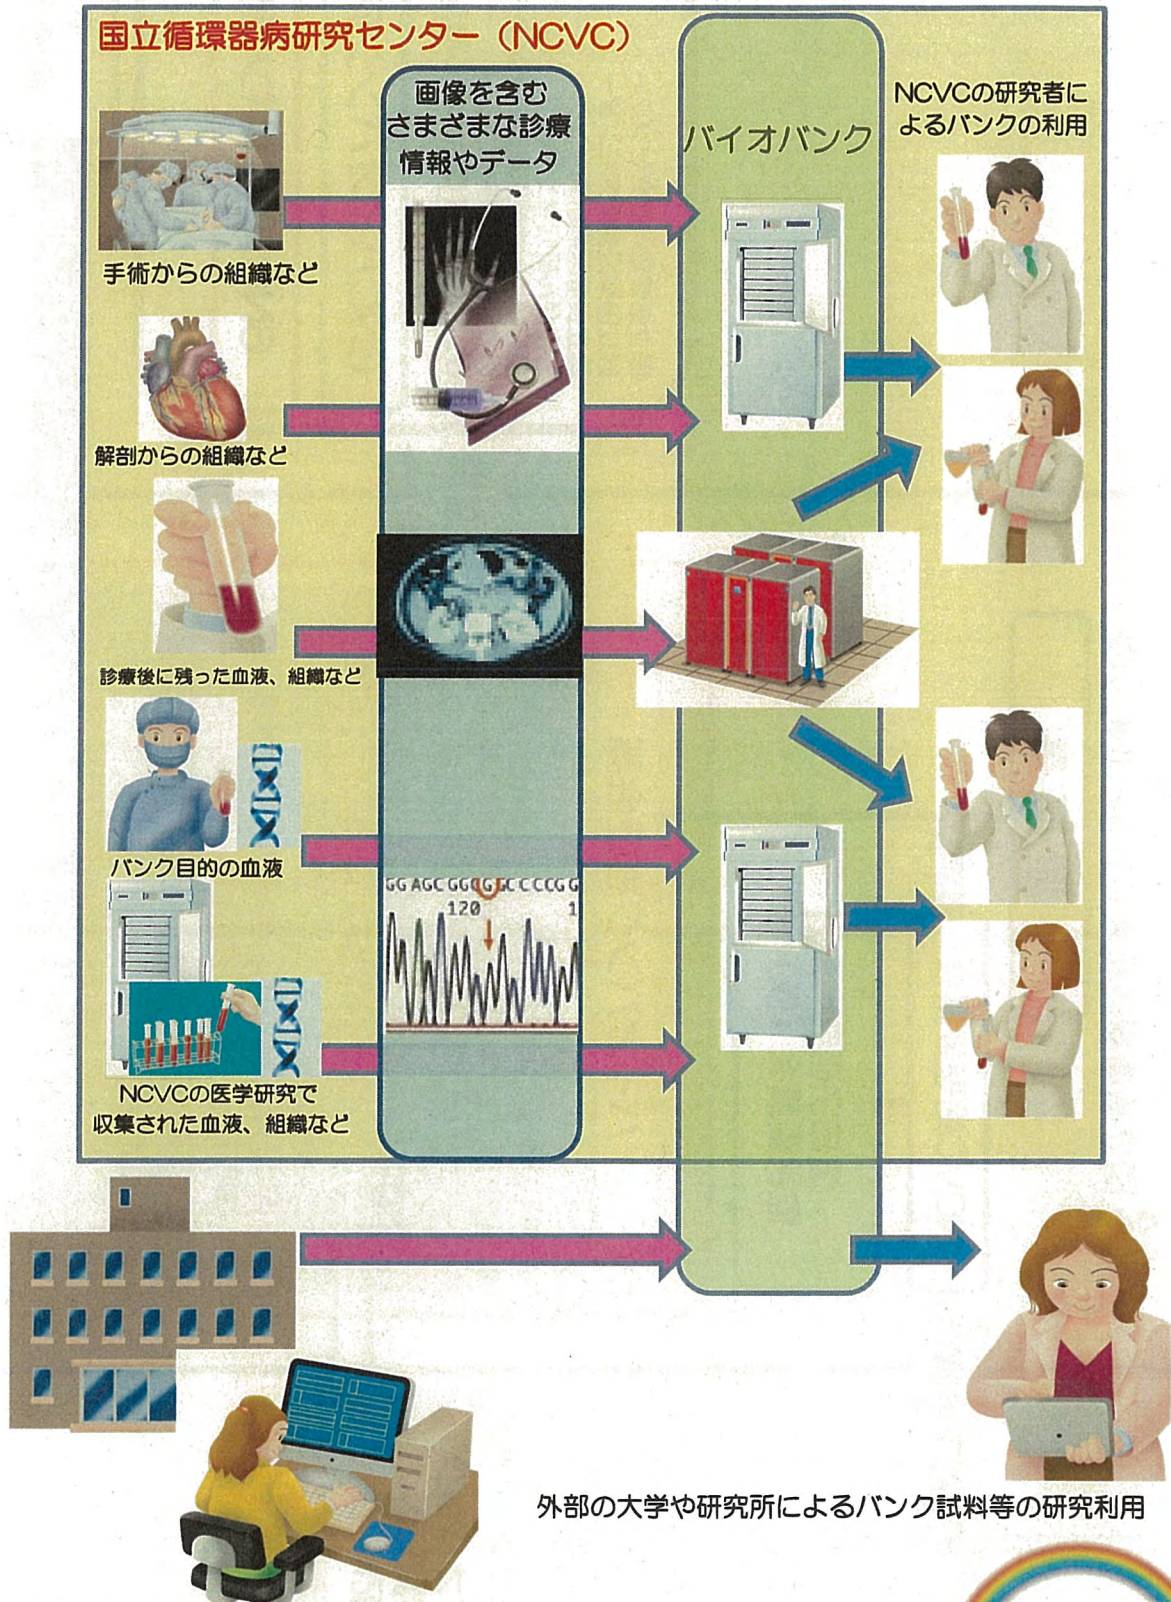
国立循環器病研究センター（NCVC）

画像を含むさまざまな診療情報やデータ

バイオバンク

NCVCの研究者によるバンクの利用

手術からの組織など

解剖からの組織など

診療後に残った血液、組織など

バンク目的の血液

NCVCの医学研究で収集された血液、組織など

GG AGC GGCGCCCCGG
120

外部の大学や研究所によるバンク試料等の研究利用